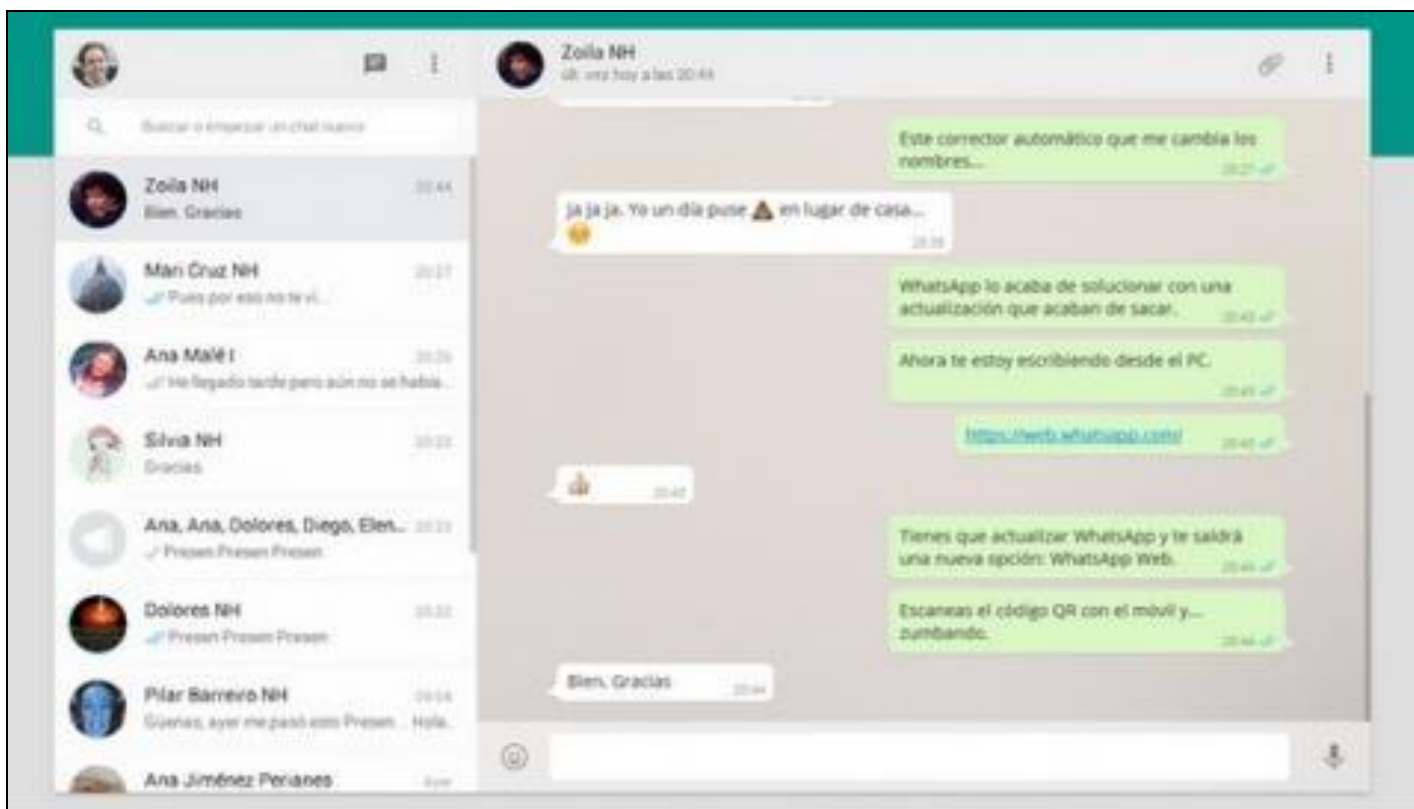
Zoila NH
últ. vez hoy a las 20:44

Buscar o empezar un chat nuevo

Zoila NH 20:44
Bien. Gracias

Mari Cruz NH 20:27
Pues por eso no te vi...

Ana Malé I 20:26
He llegado tarde pero aún no se había...

Silvia NH 20:22
Gracias

Ana, Ana, Dolores, Diego, Elen... 20:22
Presen Presen Presen

Dolores NH 20:22
Presen Presen Presen

Pilar Barreiro NH 19:14
Guenas, ayer me pasó esto Presen... Hola...

Ana Jiménez Perianes Ayer

Este corrector automático que me cambia los nombres... 20:37

ja ja ja. Yo un día puse 💩 en lugar de casa... 😢 20:38

WhatsApp lo acaba de solucionar con una actualización que acaban de sacar. 20:40

Ahora te estoy escribiendo desde el PC. 20:40

https://web.whatsapp.com/ 20:40

👍 20:42

Tienes que actualizar WhatsApp y te saldrá una nueva opción: WhatsApp Web. 20:44

Escaneas el código QR con el móvil y... zumbando. 20:44

Bien. Gracias 20:44